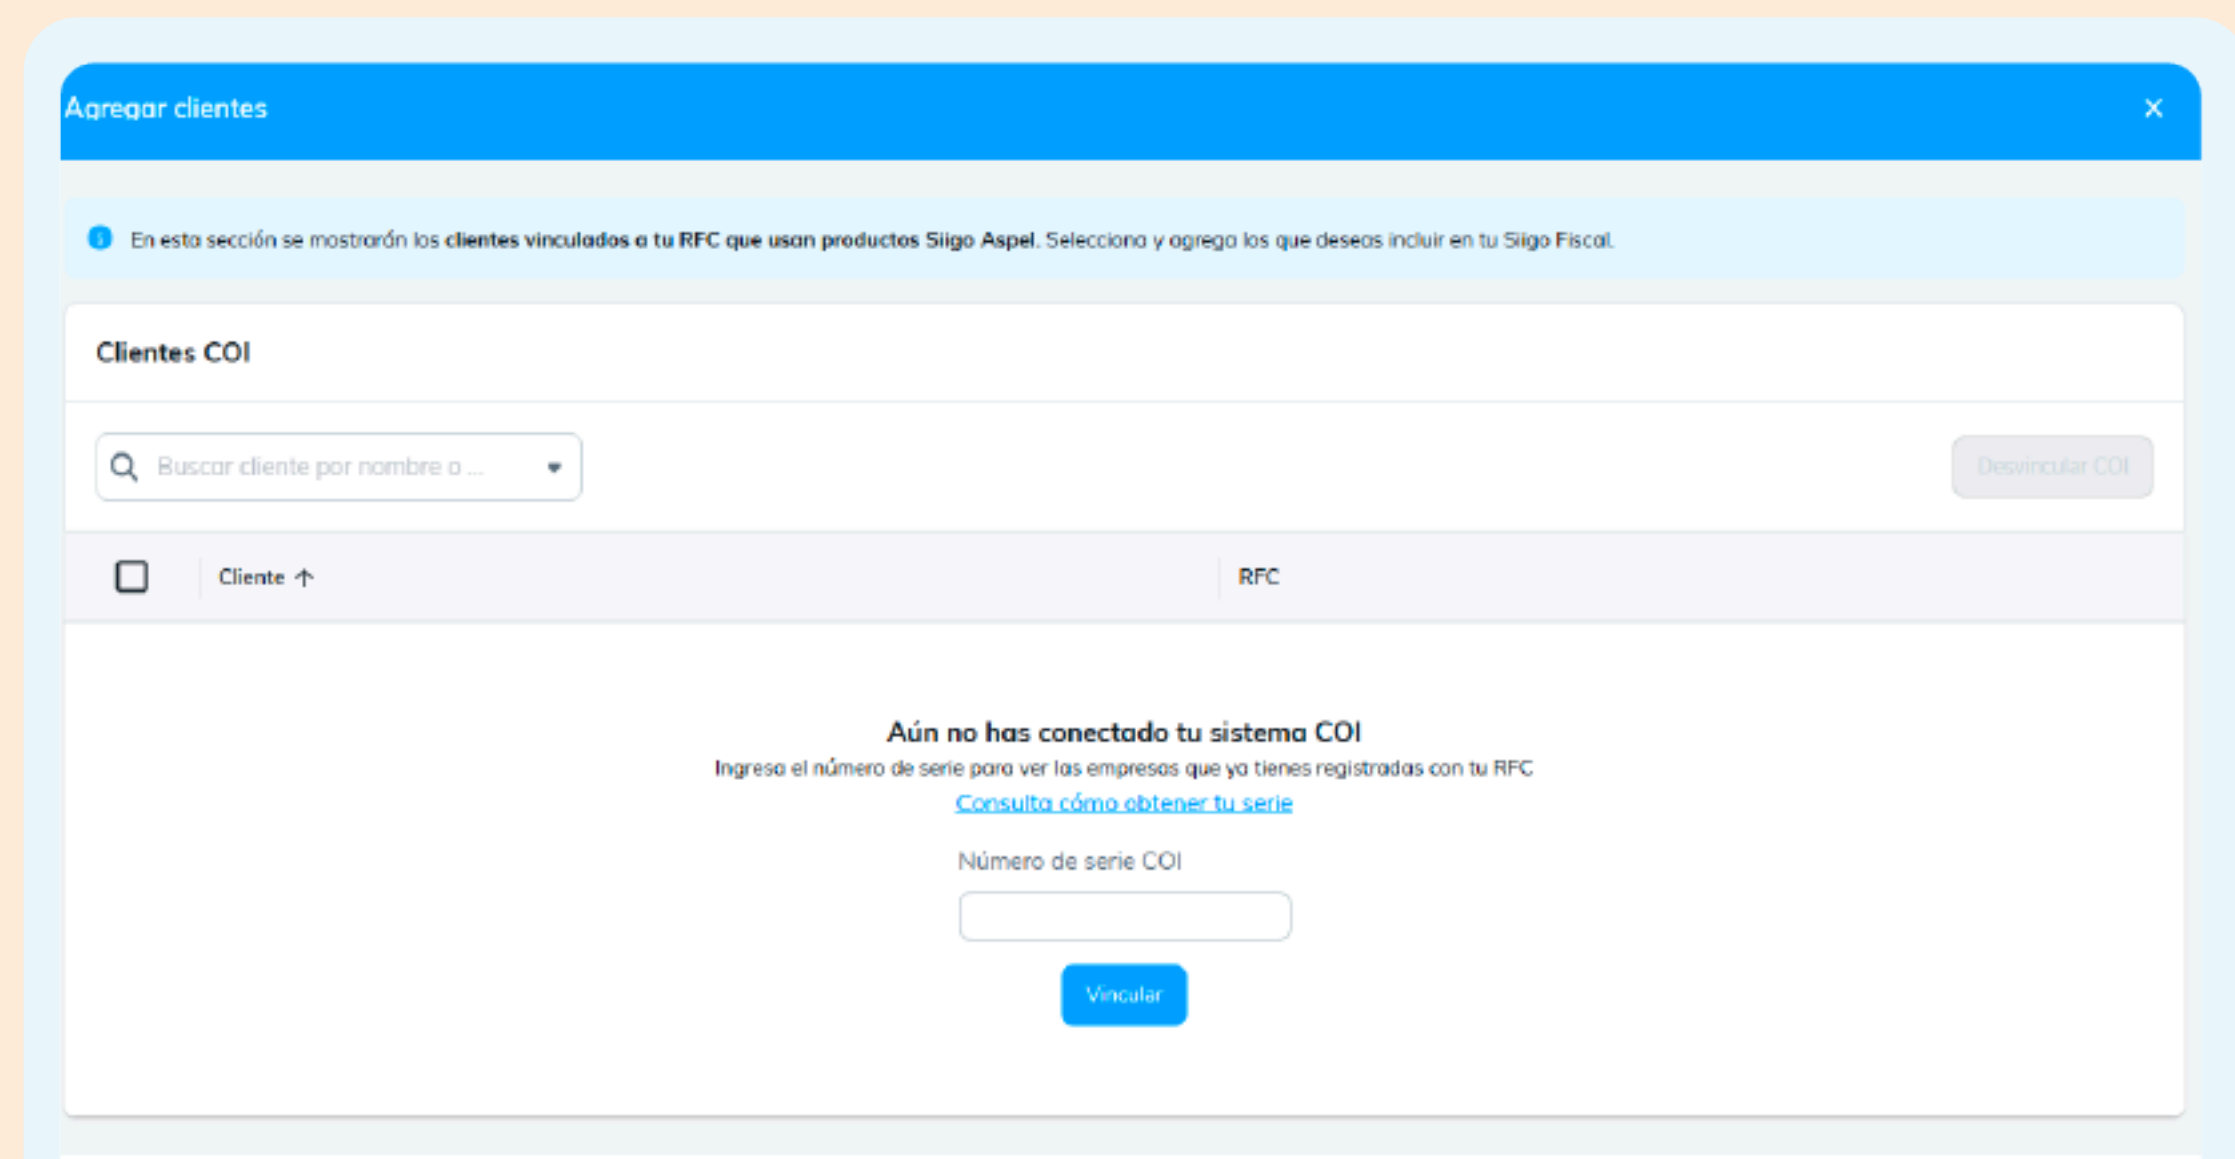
Agregar clientes ×

En esta sección se mostrarán los clientes vinculados a tu RFC que usan productos Siigo Aspel. Selecciona y agrega los que deseas incluir en tu Siigo Fiscal.

Clientes COI

Buscar cliente por nombre o ...

Desvincular COI

| | Cliente ↑ | RFC |
|---|---|---|

Aún no has conectado tu sistema COI

Ingresa el número de serie para ver las empresas que ya tienes registradas con tu RFC

Consulta cómo obtener tu serie

Número de serie COI

Vincular